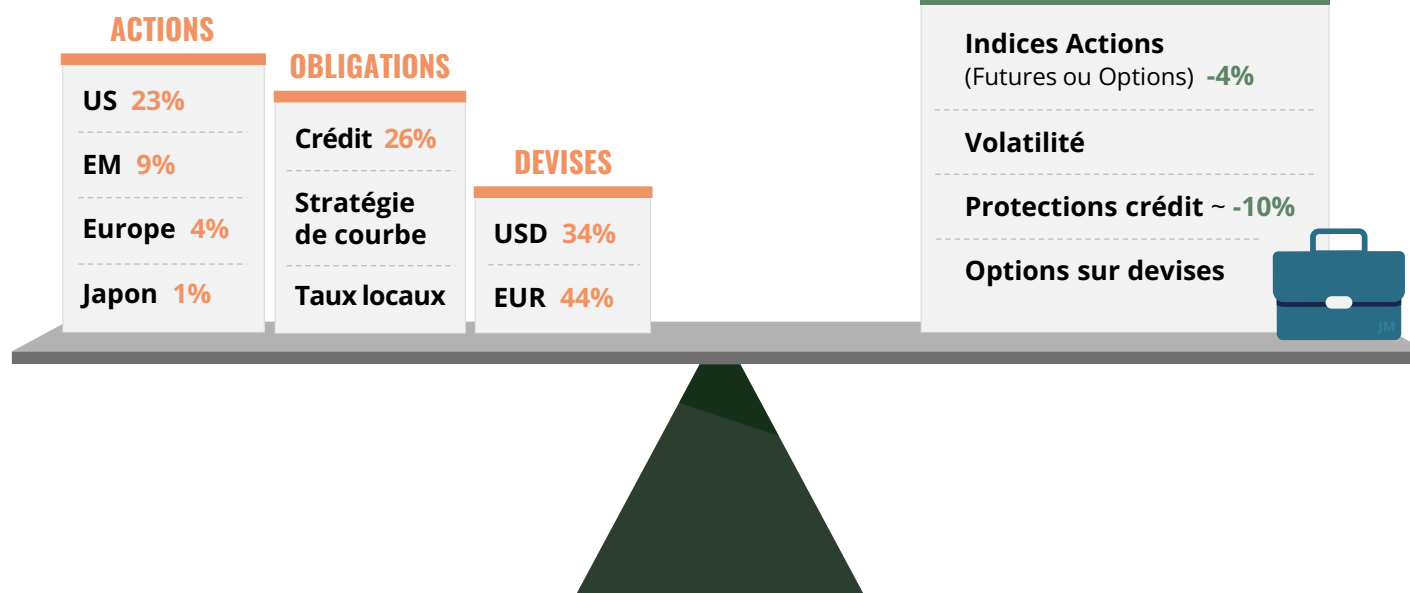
ACTIONS

US 23%

EM 9%

Europe 4%

Japon 1%

OBLIGATIONS

Crédit 26%

Stratégie de courbe

Taux locaux

DEVISES

USD 34%

EUR 44%

Indices Actions
(Futures ou Options) -4%

Volatilité

Protections crédit ~ -10%

Options sur devises

JM